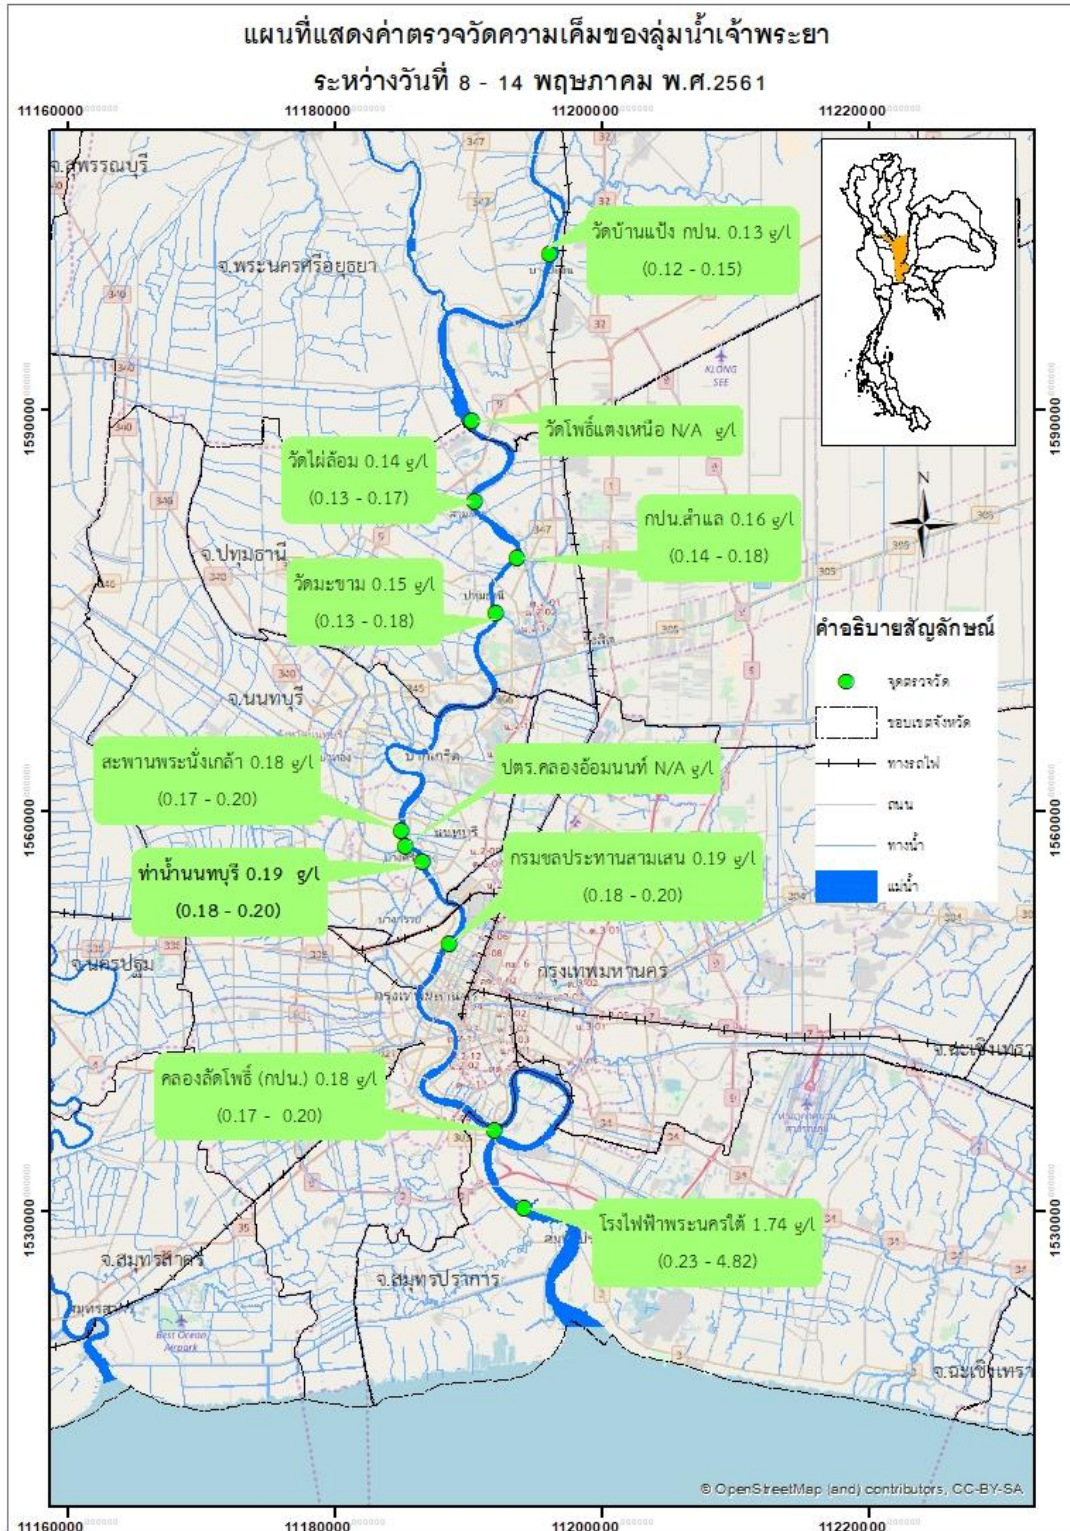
แผนที่แสดงค่าตรวจวัดความเค็มของลุ่มน้ำเจ้าพระยา

ระหว่างวันที่ 8 - 14 พฤษภาคม พ.ศ.2561

11160000 11180000 11200000 11220000

จ.สุพรรณบุรี

จ.พระนครศรีอยุธยา

วัดบ้านแป้ง กปน. 0.13 g/l (0.12 - 0.15)

วัดโพธิ์แตงเหนือ N/A g/l

วัดไผ่ล้อม 0.14 g/l (0.13 - 0.17)

กปน.สำแล 0.16 g/l (0.14 - 0.18)

จ.ปทุมธานี

วัดมะขาม 0.15 g/l (0.13 - 0.18)

คำอธิบายสัญลักษณ์

จุดตรวจวัด

ขอบเขตจังหวัด

ทางรถไฟ

ถนน

ทางน้ำ

แม่น้ำ

จ.นนทบุรี

สะพานพระนั่งเกล้า 0.18 g/l (0.17 - 0.20)

ปตร.คลองอ้อมนนท์ N/A g/l

ท่าน้ำนนทบุรี 0.19 g/l (0.18 - 0.20)

กรมชลประทานสามเสน 0.19 g/l (0.18 - 0.20)

จ.นครปฐม

กรุงเทพมหานคร

จ.ฉะเชิงเทรา

คลองลัดโพธิ์ (กปน.) 0.18 g/l (0.17 - 0.20)

โรงไฟฟ้าพระนครใต้ 1.74 g/l (0.23 - 4.82)

จ.สมุทรสาคร

จ.สมุทรปราการ

จ.ฉะเชิงเทรา

1590000 1560000 1530000

N

© OpenStreetMap (and) contributors, CC-BY-SA

11160000 11180000 11200000 11220000